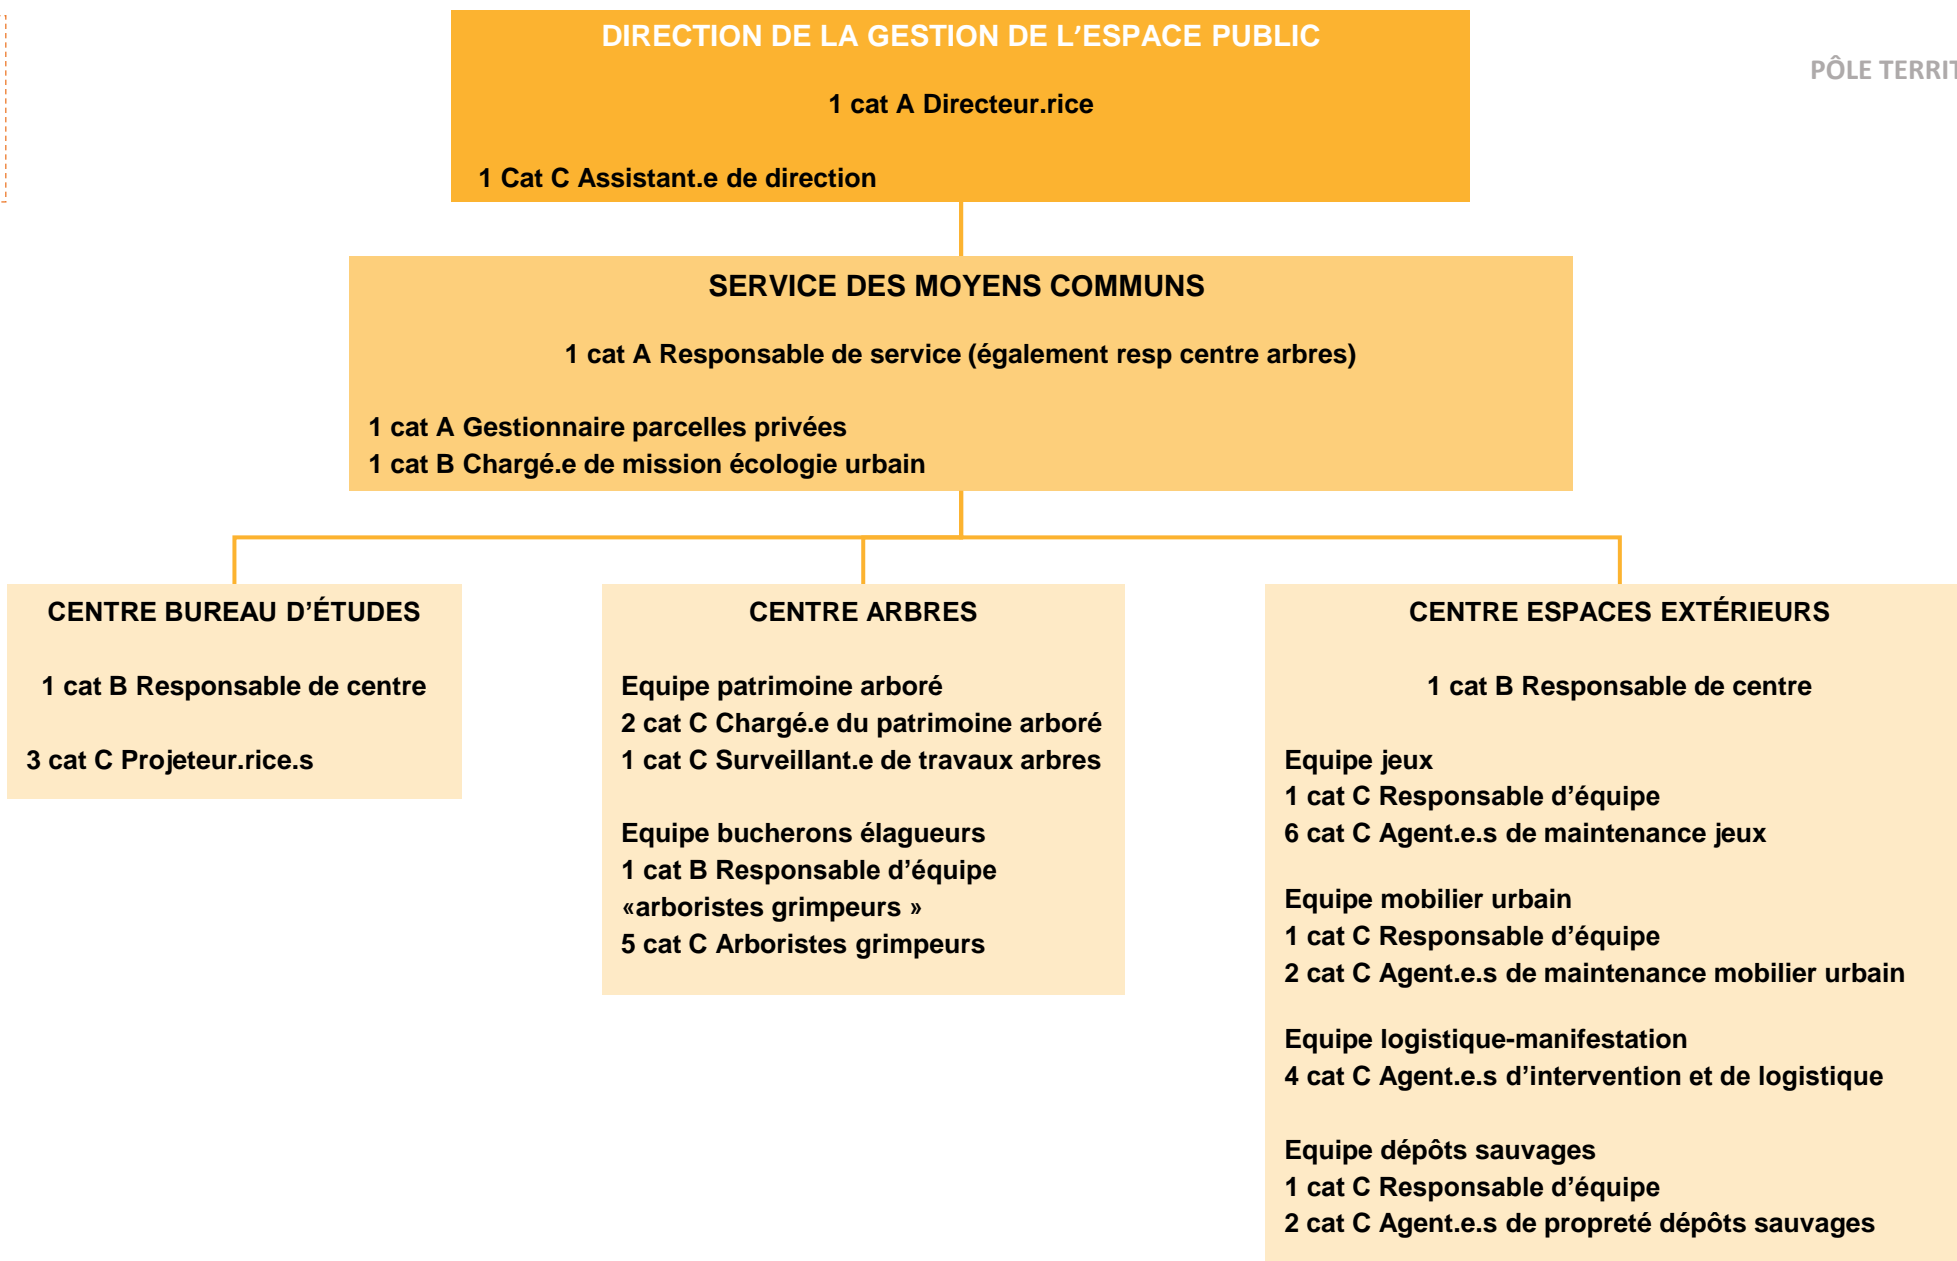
DIRECTION DE LA GESTION DE L’ESPACE PUBLIC

1 cat A Directeur.rice

1 Cat C Assistant.e de direction

PÔLE TERRIT

SERVICE DES MOYENS COMMUNS

1 cat A Responsable de service (également resp centre arbres)

1 cat A Gestionnaire parcelles privées
1 cat B Chargé.e de mission écologie urbain

CENTRE BUREAU D’ÉTUDES

1 cat B Responsable de centre

3 cat C Projeteur.rice.s

CENTRE ARBRES

Equipe patrimoine arboré
2 cat C Chargé.e du patrimoine arboré
1 cat C Surveillant.e de travaux arbres

Equipe bucherons élagueurs
1 cat B Responsable d’équipe «arboristes grimpeurs »
5 cat C Arboristes grimpeurs

CENTRE ESPACES EXTÉRIEURS

1 cat B Responsable de centre

Equipe jeux
1 cat C Responsable d’équipe
6 cat C Agent.e.s de maintenance jeux

Equipe mobilier urbain
1 cat C Responsable d’équipe
2 cat C Agent.e.s de maintenance mobilier urbain

Equipe logistique-manifestation
4 cat C Agent.e.s d’intervention et de logistique

Equipe dépôts sauvages
1 cat C Responsable d’équipe
2 cat C Agent.e.s de propreté dépôts sauvages